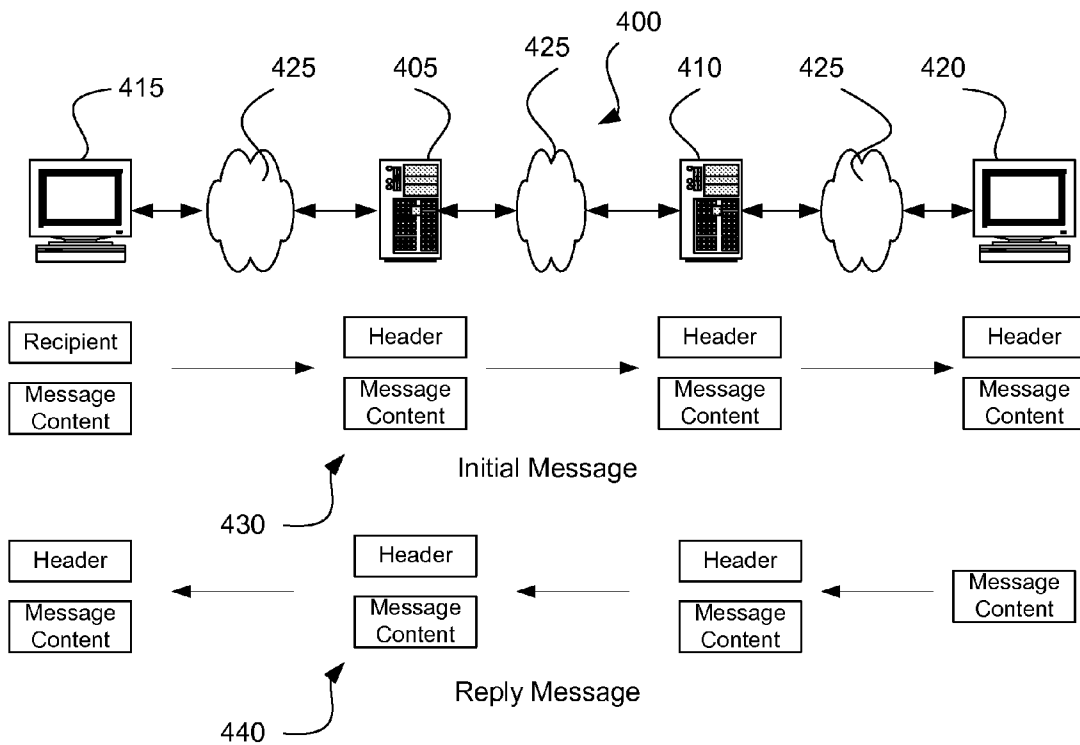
400

415

425

405

425

410

425

420

Recipient

Message Content

Header

Message Content

Header

Message Content

Header

Message Content

Initial Message

430

Header

Message Content

Header

Message Content

Header

Message Content

Message Content

Reply Message

440